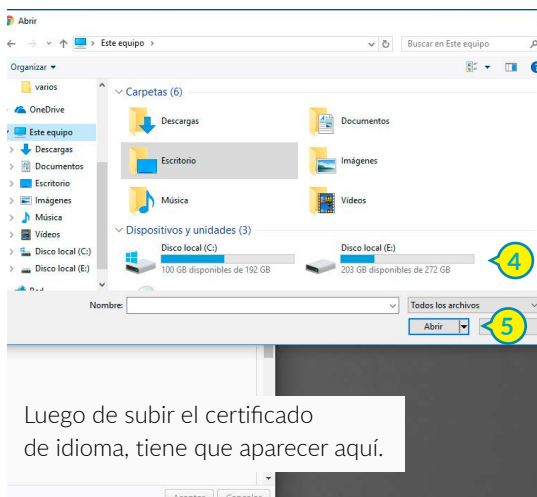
Abrir

Este equipo

Buscar en Este equipo

Organizar ▾

varios

OneDrive

Este equipo

Descargas

Documentos

Escritorio

Imágenes

Música

Vídeos

Disco local (C:)

Disco local (E:)

Carpetas (6)

Descargas

Documentos

Escritorio

Imágenes

Música

Vídeos

Dispositivos y unidades (3)

Disco local (C:)

100 GB disponibles de 192 GB

Disco local (E:)

203 GB disponibles de 272 GB

4

Nombre:

Todos los archivos

Abrir

5

Luego de subir el certificado de idioma, tiene que aparecer aquí.